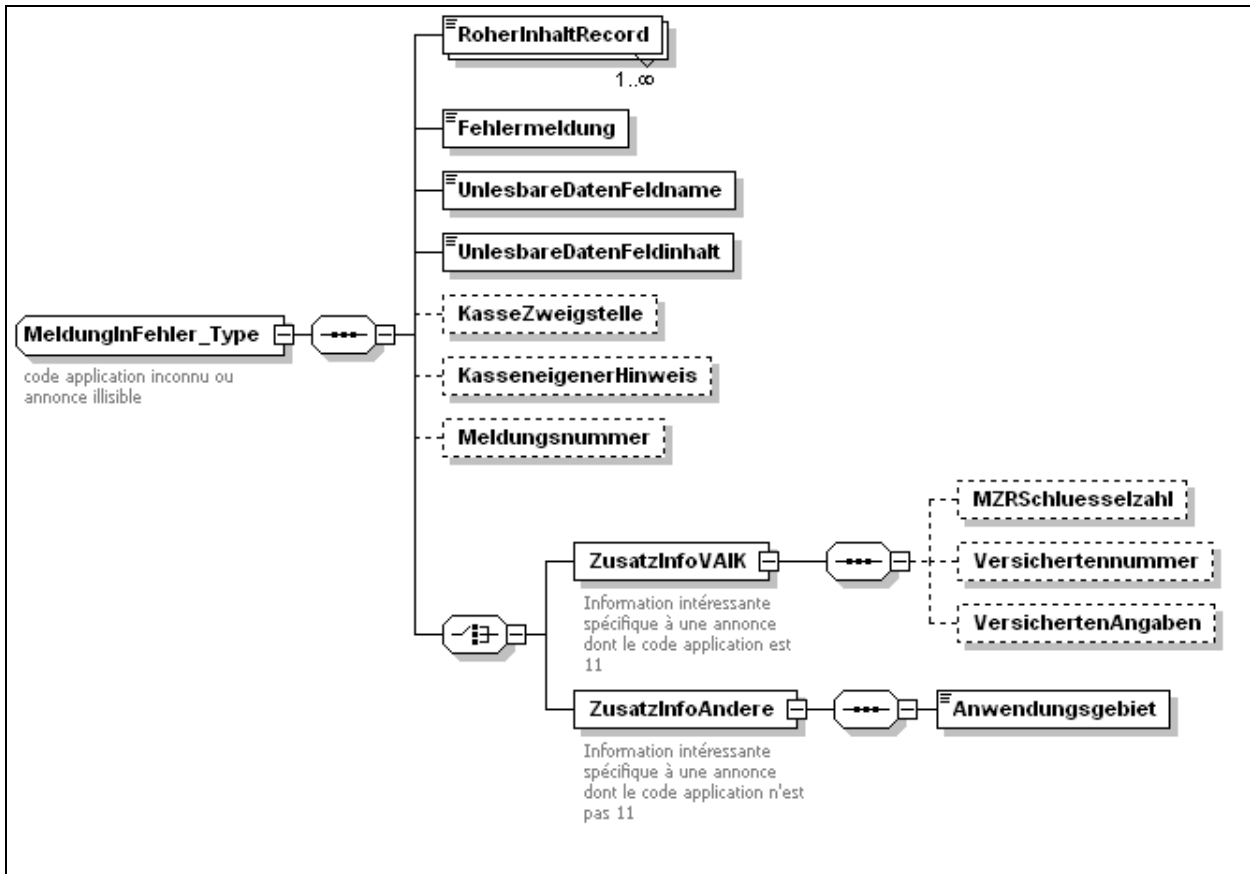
RoherInhaltRecord

1..∞

Fehlermeldung

UnlesbareDatenFeldname

UnlesbareDatenFeldinhalt

MeldungInFehler_Type

code application inconnu ou annonce illisible

KasseZweigstelle

KasseneigenerHinweis

Meldungsnummer

ZusatzInfoVAIK

Information intéressante spécifique à une annonce dont le code application est 11

MZRSchluesselzahl

Versichertennummer

VersichertenAngaben

ZusatzInfoAndere

Information intéressante spécifique à une annonce dont le code application n'est pas 11

Anwendungsgebiet